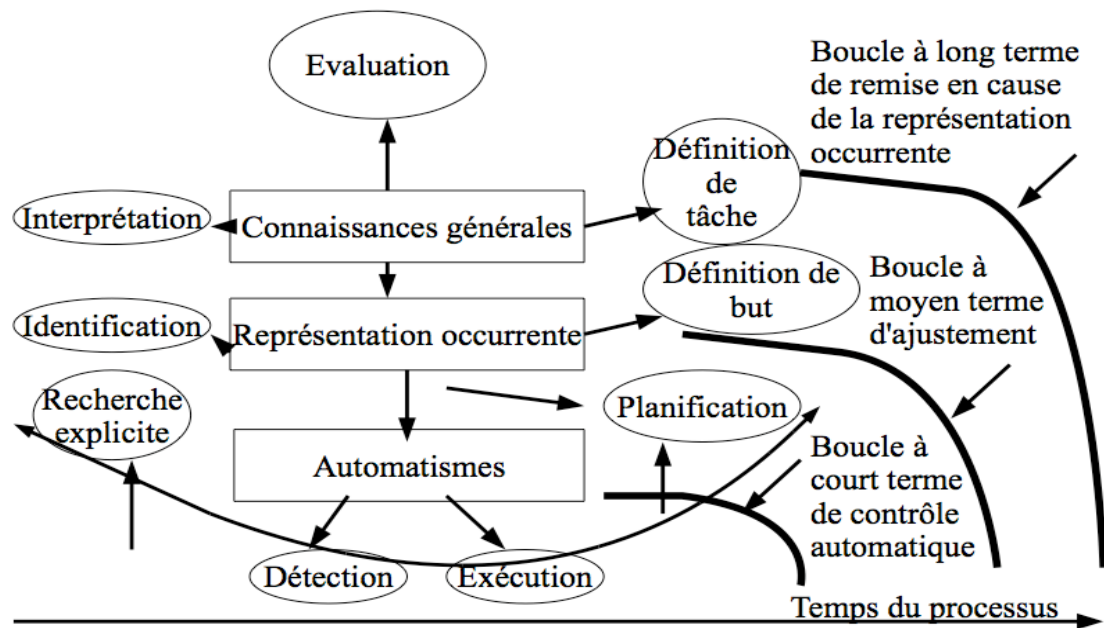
Evaluation

Boucle à long terme de remise en cause de la représentation occurrente

Interprétation

Connaissances générales

Définition de tâche

Définition de but

Boucle à moyen terme d'ajustement

Identification

Représentation occurrente

Recherche explicite

Planification

Automatismes

Boucle à court terme de contrôle automatique

Détection

Exécution

Temps du processus